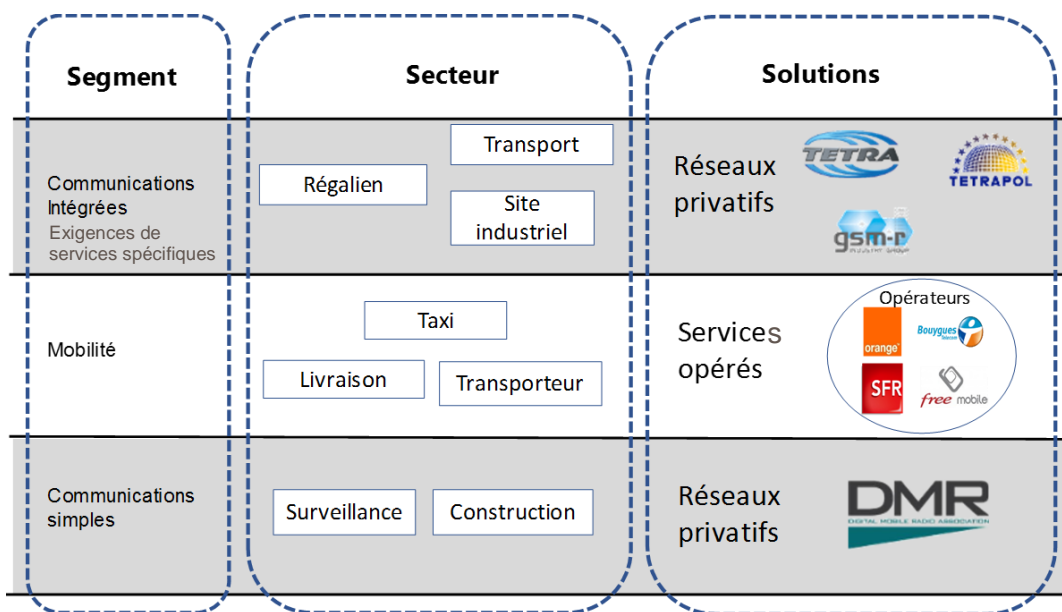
| Segment | Secteur | Solutions |
|---|---|---|
| Communications Intégrées<br>Exigences de services spécifiques | Régalien<br>Transport<br>Site industriel | Réseaux privatifs<br>TETRA<br>TETRAPOL<br>gsm-r |
| Mobilité | Taxi<br>Livraison<br>Transporteur | Services opérés<br>Opérateurs<br>orange<br>Bouygues Telecom<br>SFR<br>free mobile |
| Communications simples | Surveillance<br>Construction | Réseaux privatifs<br>DMR<br>DIGITAL MOBILE RADIO ASSOCIATION |